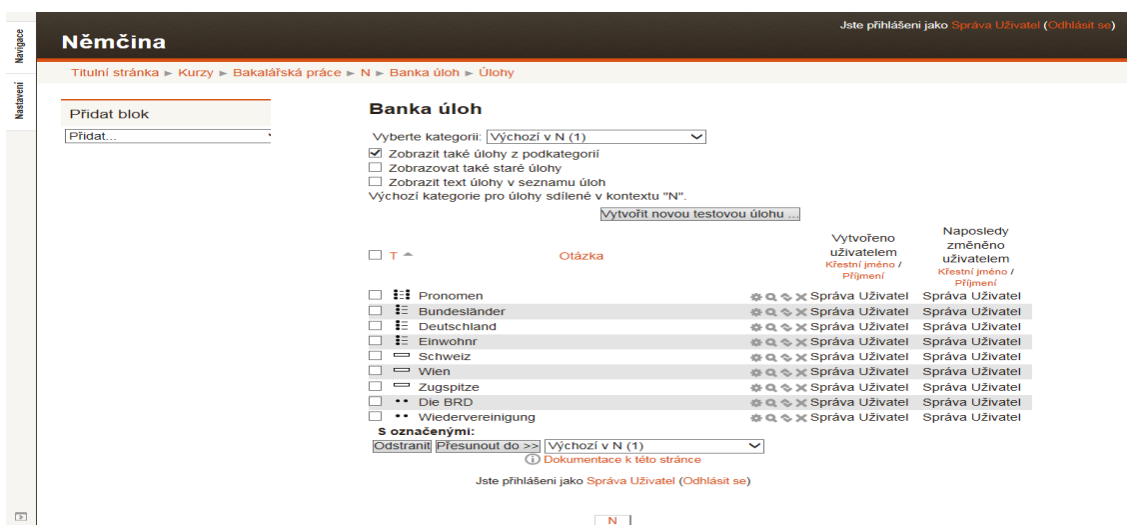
Navigace

Nastavení

Němčina

Jste přihlášeni jako Správa Uživatel (Odhlásit se)

Titulní stránka ► Kurzy ► Bakalářská práce ► N ► Banka úloh ► Úlohy

Přidat blok

Přidat...

Banka úloh

Vyberte kategorii: Výchozí v N (1)

Zobrazit také úlohy z podkategorií

Zobrazovat také staré úlohy

Zobrazit text úlohy v seznamu úloh

Výchozí kategorie pro úlohy sdílené v kontextu "N".

Vytvořit novou testovou úlohu ...

| T | Otázka | Vytvořeno uživatelem Křestní jméno / Příjmení | Naposledy změněno uživatelem Křestní jméno / Příjmení |
|---|---|---|---|
| | Pronomen | Správa Uživatel | Správa Uživatel |
| | Bundesländer | Správa Uživatel | Správa Uživatel |
| | Deutschland | Správa Uživatel | Správa Uživatel |
| | Einwohnr | Správa Uživatel | Správa Uživatel |
| | Schweiz | Správa Uživatel | Správa Uživatel |
| | Wien | Správa Uživatel | Správa Uživatel |
| | Zugspitze | Správa Uživatel | Správa Uživatel |
| | Die BRD | Správa Uživatel | Správa Uživatel |
| | Wiedervereinigung | Správa Uživatel | Správa Uživatel |

S označenými:

Odstranit Přesunout do >> Výchozí v N (1)

Dokumentace k této stránce

Jste přihlášeni jako Správa Uživatel (Odhlásit se)

N